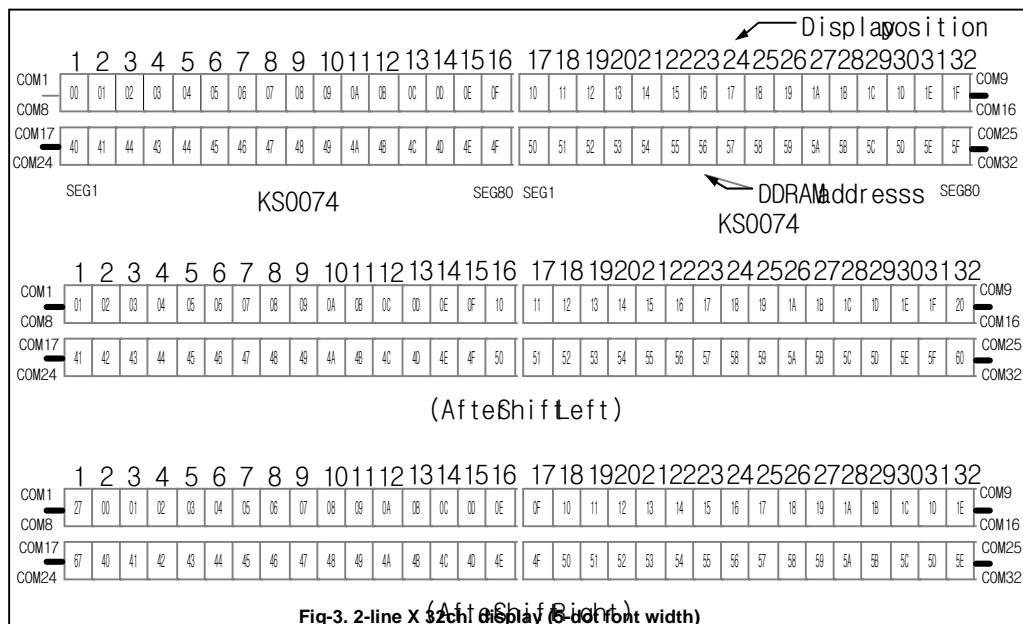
Display position

1 2 3 4 5 6 7 8 9 10 11 12 13 14 15 16 17 18 19 20 21 22 23 24 25 26 27 28 29 30 31 32

COM1 COM8

| 00 | 01 | 02 | 03 | 04 | 05 | 06 | 07 | 08 | 09 | 0A | 0B | 0C | 0D | 0E | 0F | 10 | 11 | 12 | 13 | 14 | 15 | 16 | 17 | 18 | 19 | 1A | 1B | 1C | 1D | 1E | 1F |
|---|---|---|---|---|---|---|---|---|---|---|---|---|---|---|---|---|---|---|---|---|---|---|---|---|---|---|---|---|---|---|---|
| 40 | 41 | 44 | 43 | 44 | 45 | 46 | 47 | 48 | 49 | 4A | 4B | 4C | 4D | 4E | 4F | 50 | 51 | 52 | 53 | 54 | 55 | 56 | 57 | 58 | 59 | 5A | 5B | 5C | 5D | 5E | 5F |

COM9 COM16 COM17 COM24 COM25 COM32

SEG1 KS0074 SEG80 SEG1 DDRAM Addresss KS0074 SEG80

1 2 3 4 5 6 7 8 9 10 11 12 13 14 15 16 17 18 19 20 21 22 23 24 25 26 27 28 29 30 31 32

COM1 COM8

| 01 | 02 | 03 | 04 | 05 | 06 | 07 | 08 | 09 | 0A | 0B | 0C | 0D | 0E | 0F | 10 | 11 | 12 | 13 | 14 | 15 | 16 | 17 | 18 | 19 | 1A | 1B | 1C | 1D | 1E | 1F | 20 |
|---|---|---|---|---|---|---|---|---|---|---|---|---|---|---|---|---|---|---|---|---|---|---|---|---|---|---|---|---|---|---|---|
| 41 | 42 | 43 | 44 | 45 | 46 | 47 | 48 | 49 | 4A | 4B | 4C | 4D | 4E | 4F | 50 | 51 | 52 | 53 | 54 | 55 | 56 | 57 | 58 | 59 | 5A | 5B | 5C | 5D | 5E | 5F | 60 |

COM9 COM16 COM17 COM24 COM25 COM32

(After Shift Left)

1 2 3 4 5 6 7 8 9 10 11 12 13 14 15 16 17 18 19 20 21 22 23 24 25 26 27 28 29 30 31 32

COM1 COM8

| 27 | 00 | 01 | 02 | 03 | 04 | 05 | 06 | 07 | 08 | 09 | 0A | 0B | 0C | 0D | 0E | 0F | 10 | 11 | 12 | 13 | 14 | 15 | 16 | 17 | 18 | 19 | 1A | 1B | 1C | 1D | 1E |
|---|---|---|---|---|---|---|---|---|---|---|---|---|---|---|---|---|---|---|---|---|---|---|---|---|---|---|---|---|---|---|---|
| 67 | 40 | 41 | 42 | 43 | 44 | 45 | 46 | 47 | 48 | 49 | 4A | 4B | 4C | 4D | 4E | 4F | 50 | 51 | 52 | 53 | 54 | 55 | 56 | 57 | 58 | 59 | 5A | 5B | 5C | 5D | 5E |

COM9 COM16 COM17 COM24 COM25 COM32

(After Shift Right)

Fig-3. 2-line X 32ch. display (5-dot font width)